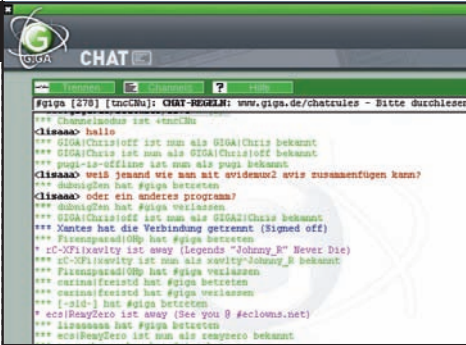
GIGA CHAT

Trennen Channels ? Hilfe

#giga [278] [tncCNu]: CHAT-REGELN: www.giga.de/chatrules - Bitte durchlesen

*** Channelmodus ist +tncCNu
<lisaaa> hallo
*** GIGA|Chris|off ist nun als GIGA|Chris bekannt
*** GIGA|Chris ist nun als GIGA|Chris|off bekannt
*** pugi-is-offline ist nun als pugi bekannt
<lisaaa> weiß jemand wie man mit avidemux2 avis zusammenfügen kann?
*** dubnigZen hat #giga betreten
<lisaaa> oder ein anderes programm?
*** dubnigZen hat #giga verlassen
*** GIGA|Chris ist nun als GIGA2|Chris bekannt
*** Xantes hat die Verbindung getrennt (Signed off)
*** Firenzparad|0Hp hat #giga betreten
* rC-XFi|xavity ist away (Legends "Johnny_R" Never Die)
*** rC-XFi|xavity ist nun als xavity^Johnny_R bekannt
*** Firenzparad|0Hp hat #giga verlassen
*** carina|freistd hat #giga betreten
*** carina|freistd hat #giga verlassen
*** [-sid-] hat #giga betreten
* ecs|RemyZero ist away (See you @ #eclowns.net)
*** lisaaaaa hat #giga betreten
*** ecs|RemyZero ist nun als remyzero bekannt